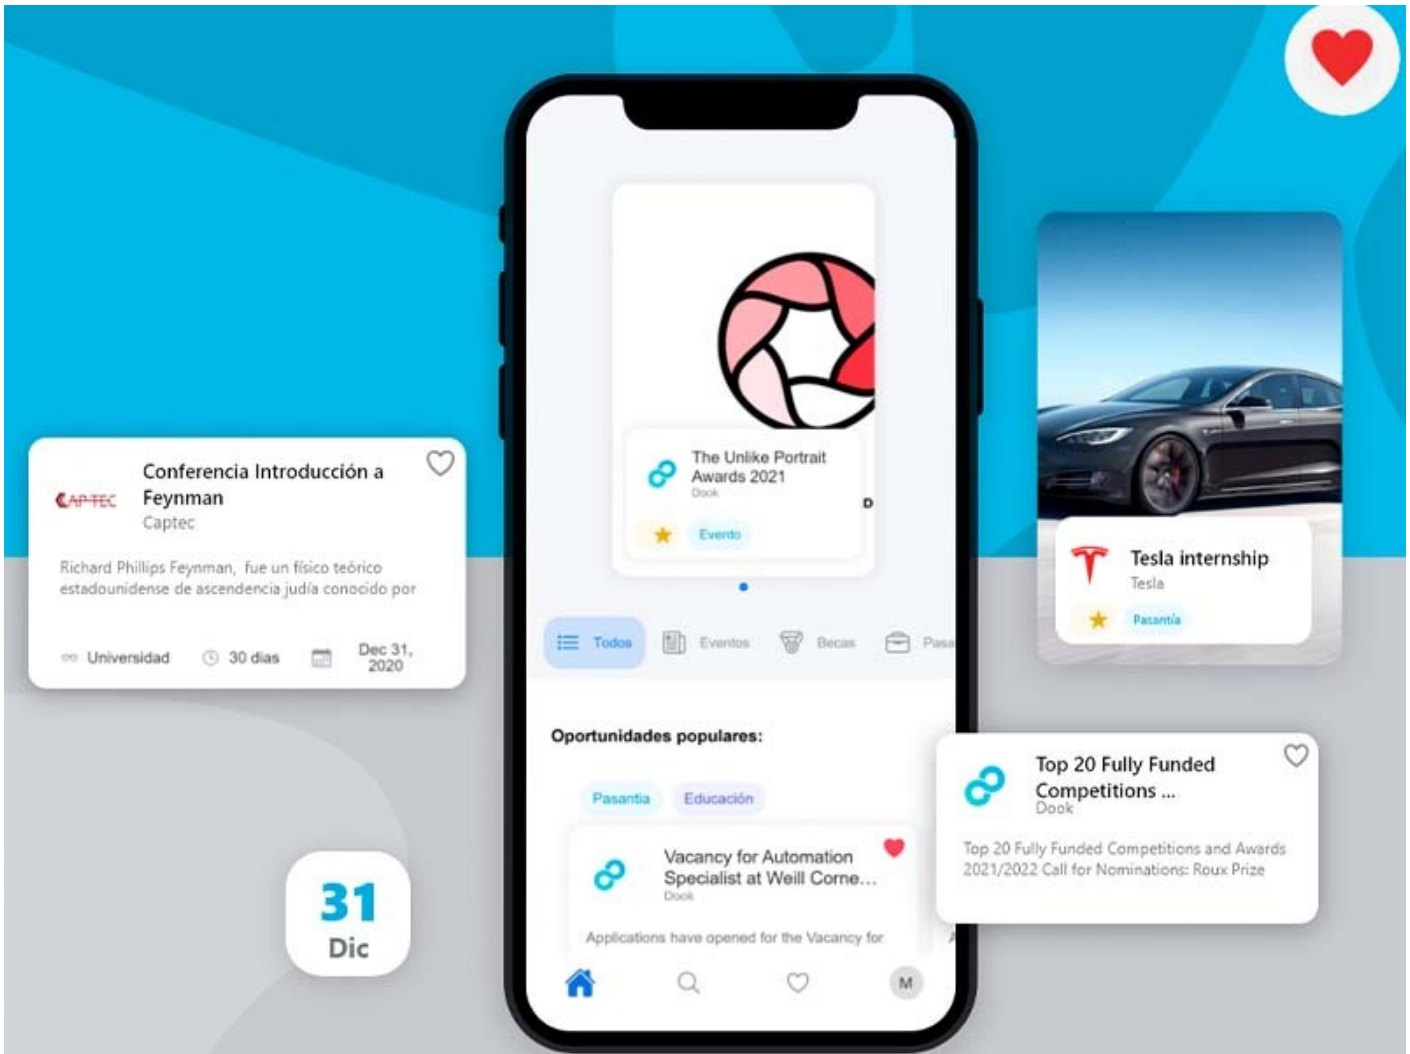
CAPTEC

Conferencia Introducción a Feynman
Captec

Richard Phillips Feynman, fue un físico teórico estadounidense de ascendencia judía conocido por

Universidad 30 dias Dec 31, 2020

31
Dic

The Unlike Portrait Awards 2021
Dook

Evento

D

Todos Eventos Becas Pasa

Oportunidades populares:

Pasantia Educación

Vacancy for Automation Specialist at Weill Corne...
Dook

Applications have opened for the Vacancy for

M

Tesla internship
Tesla

Pasantía

Top 20 Fully Funded Competitions ...
Dook

Top 20 Fully Funded Competitions and Awards 2021/2022 Call for Nominations: Roux Prize